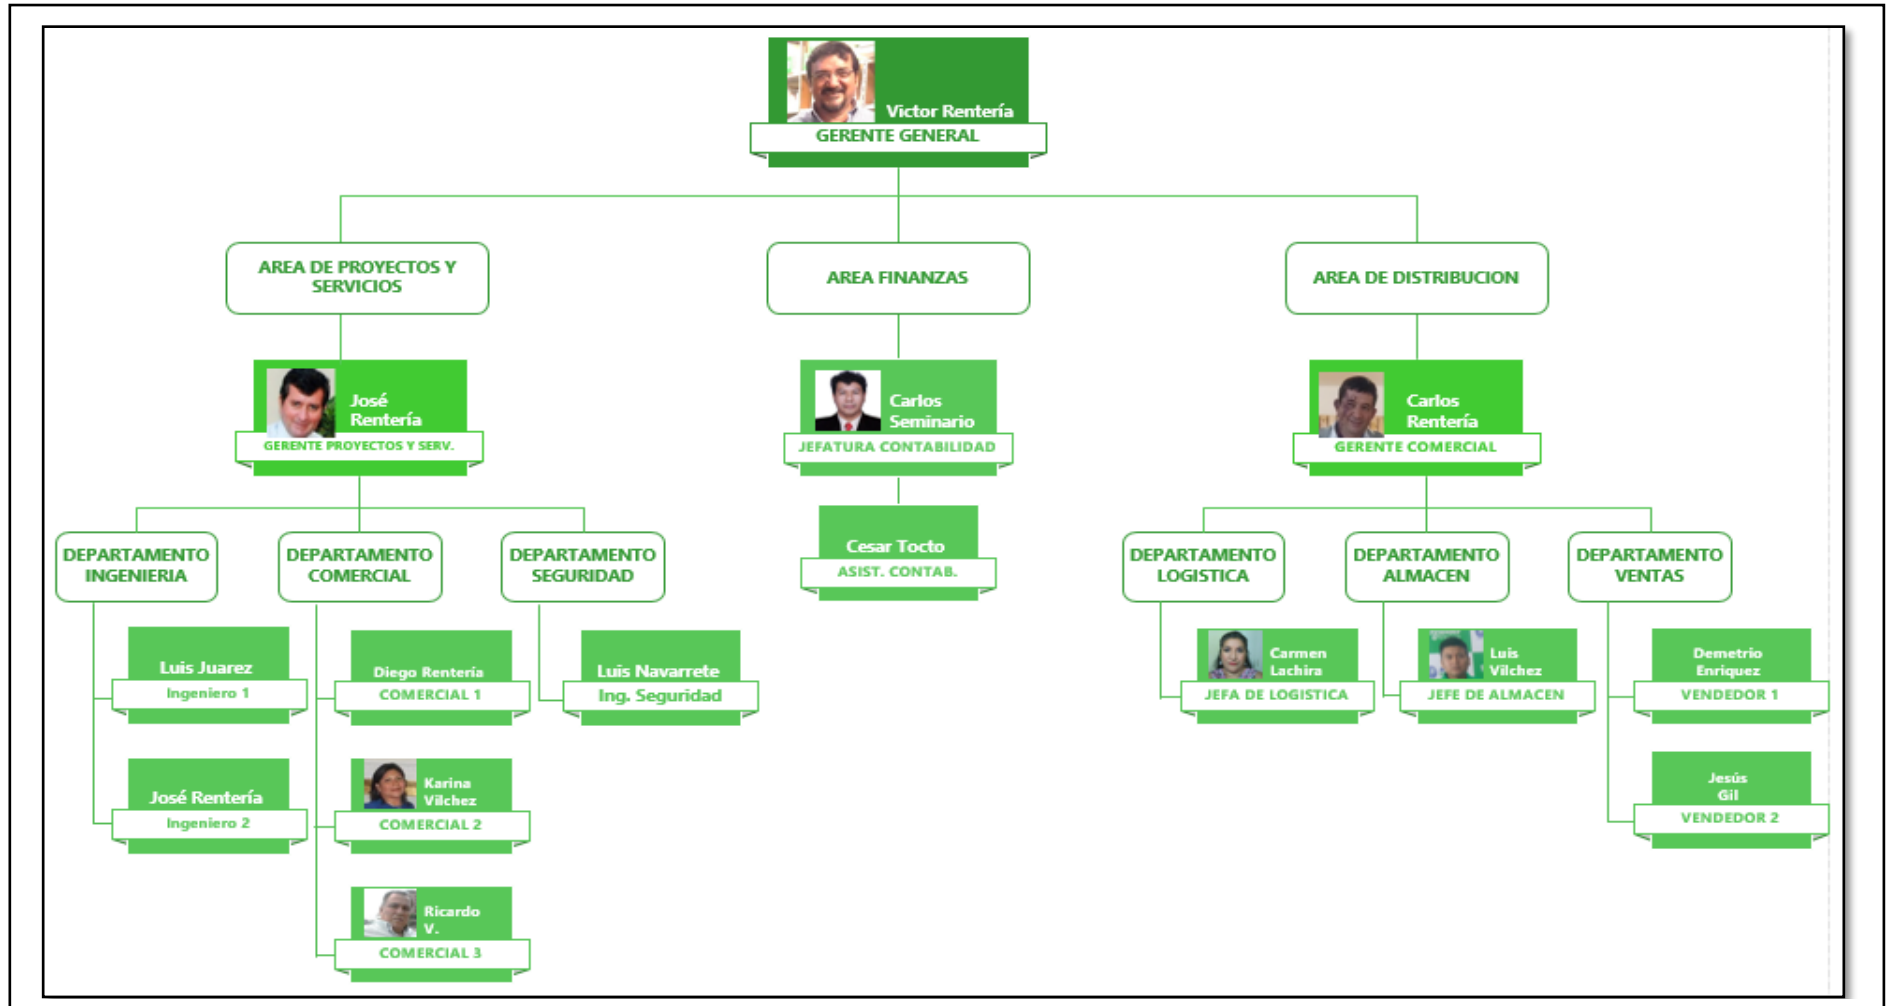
Victor Rentería
GERENTE GENERAL

AREA DE PROYECTOS Y SERVICIOS

AREA FINANZAS

AREA DE DISTRIBUCION

José Rentería
GERENTE PROYECTOS Y SERV.

Carlos Seminario
JEFATURA CONTABILIDAD

Carlos Rentería
GERENTE COMERCIAL

DEPARTAMENTO INGENIERIA

DEPARTAMENTO COMERCIAL

DEPARTAMENTO SEGURIDAD

Cesar Tocto
ASIST. CONTAB.

DEPARTAMENTO LOGISTICA

DEPARTAMENTO ALMACEN

DEPARTAMENTO VENTAS

Luis Juarez
Ingeniero 1

Diego Rentería
COMERCIAL 1

Luis Navarrete
Ing. Seguridad

Carmen Lachira
JEFA DE LOGISTICA

Luis Vilchez
JEFE DE ALMACEN

Demetrio Enriquez
VENDEDOR 1

José Rentería
Ingeniero 2

Karina Vilchez
COMERCIAL 2

Jesús Gil
VENDEDOR 2

Ricardo V.
COMERCIAL 3